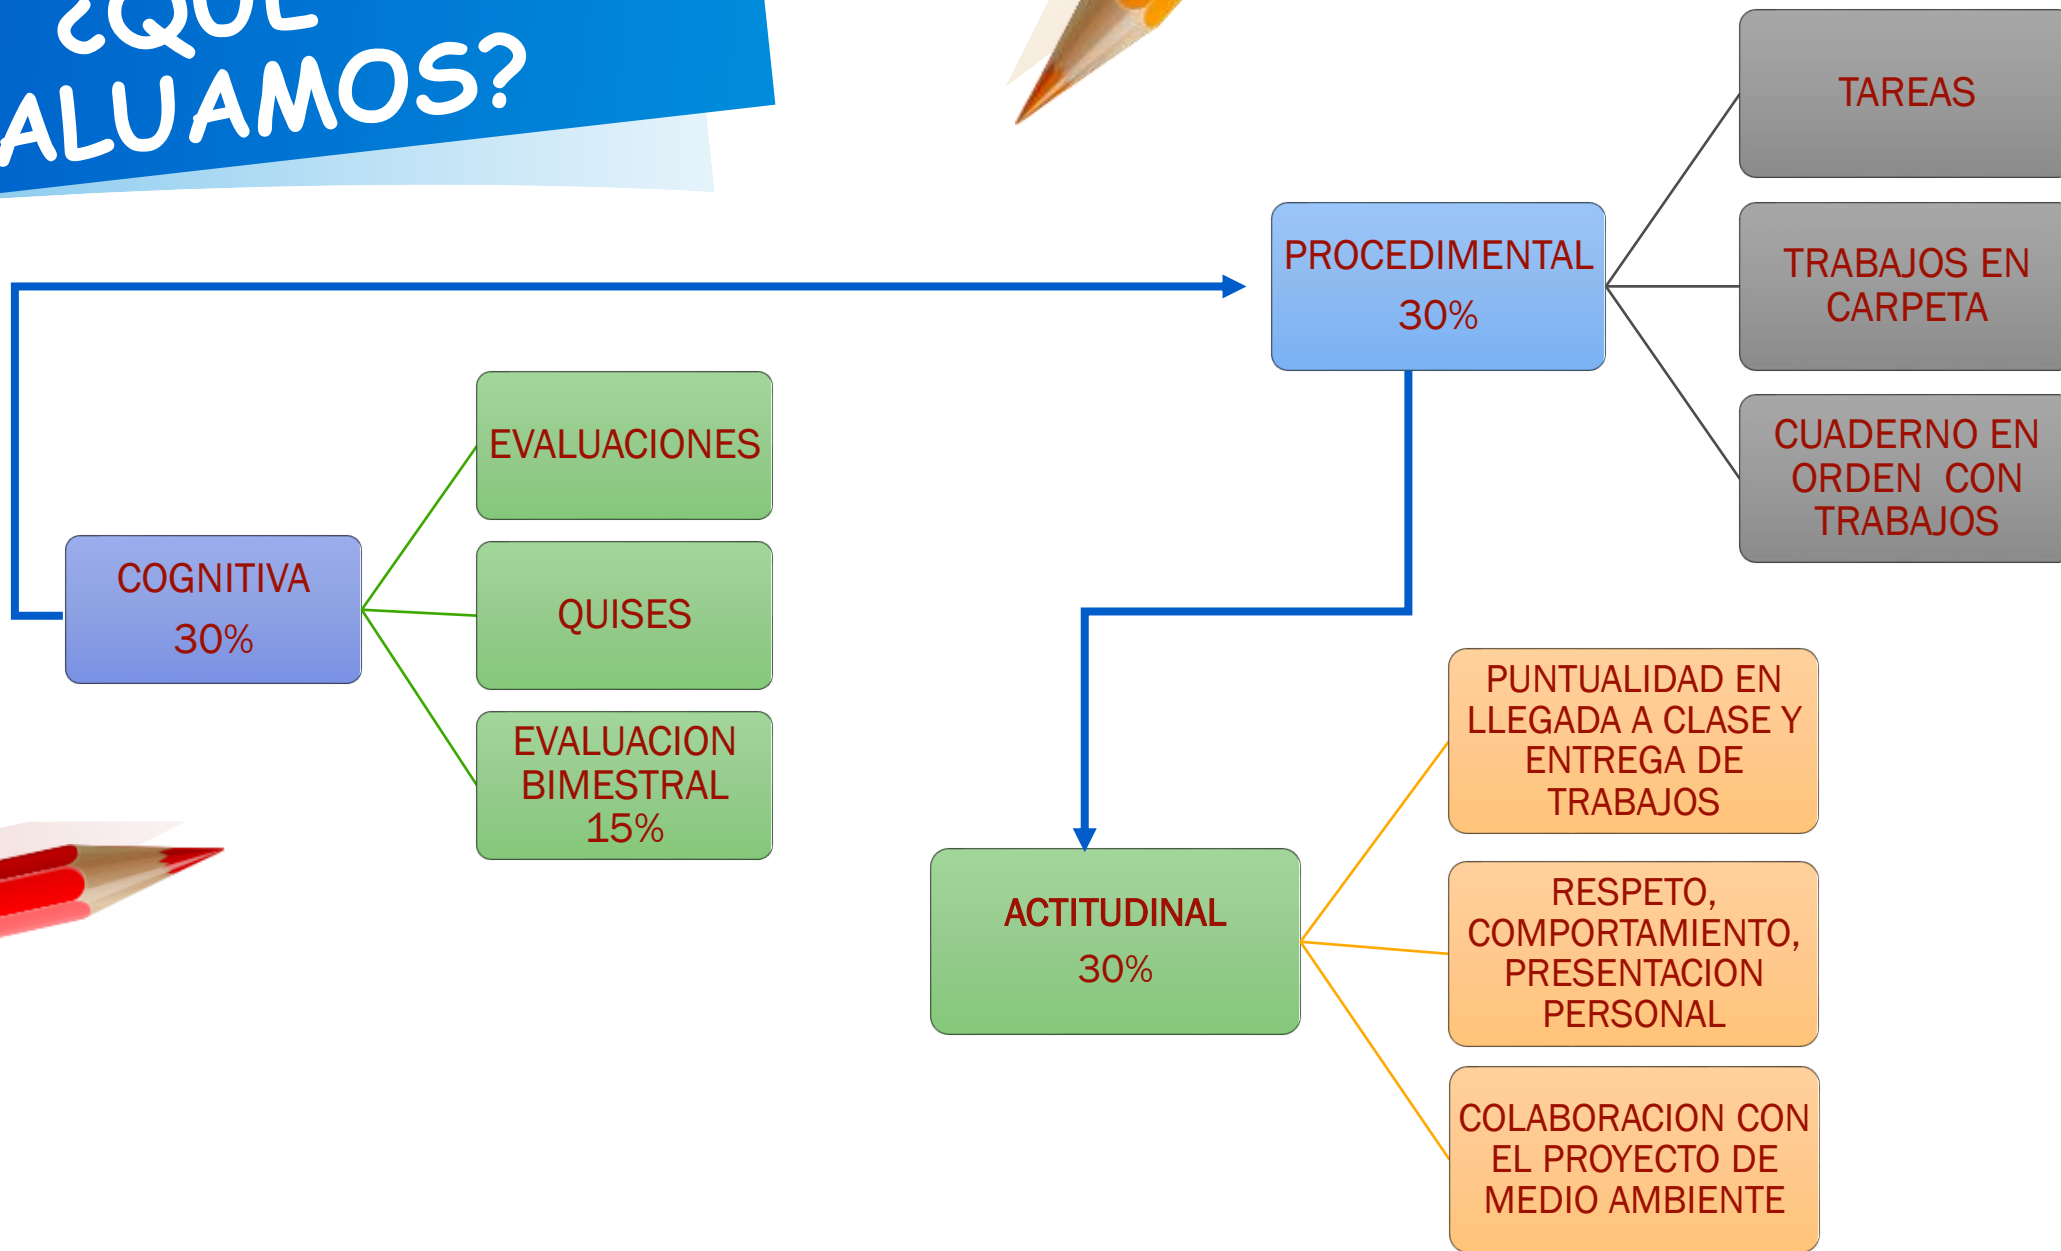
¿QUÉ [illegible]ALUAMOS?

PROCEDIMENTAL 30%

TAREAS

TRABAJOS EN CARPETA

CUADERNO EN ORDEN CON TRABAJOS

COGNITIVA 30%

EVALUACIONES

QUISES

EVALUACION BIMESTRAL 15%

ACTITUDINAL 30%

PUNTUALIDAD EN LLEGADA A CLASE Y ENTREGA DE TRABAJOS

RESPETO, COMPORTAMIENTO, PRESENTACION PERSONAL

COLABORACION CON EL PROYECTO DE MEDIO AMBIENTE